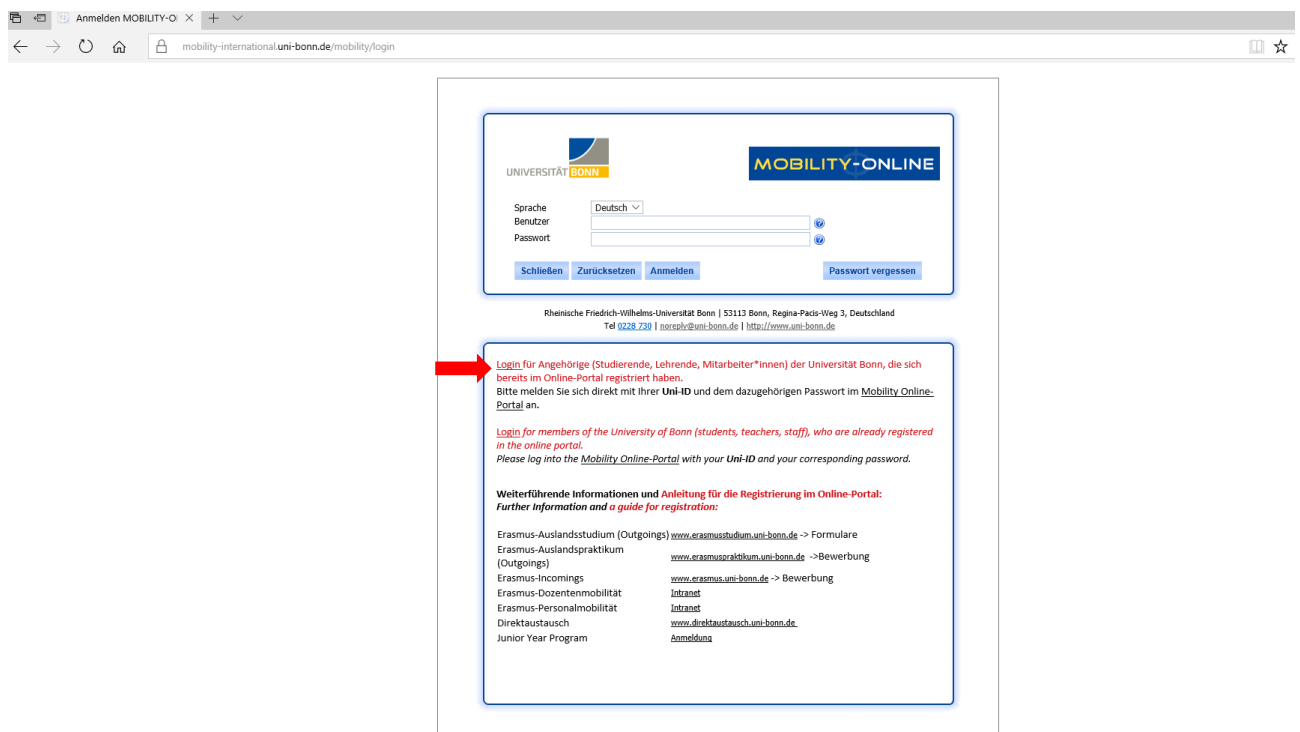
Anmelden MOBILITY-O ×

mobility-international.uni-bonn.de/mobility/login

UNIVERSITÄT BONN

MOBILITY-ONLINE

Sprache Deutsch
Benutzer
Passwort

Schließen Zurücksetzen Anmelden Passwort vergessen

Rheinische Friedrich-Wilhelms-Universität Bonn | 53113 Bonn, Regina-Pacis-Weg 3, Deutschland
Tel 0228 730 | noreply@uni-bonn.de | http://www.uni-bonn.de

Login für Angehörige (Studierende, Lehrende, Mitarbeiter*innen) der Universität Bonn, die sich bereits im Online-Portal registriert haben.
Bitte melden Sie sich direkt mit Ihrer Uni-ID und dem dazugehörigen Passwort im Mobility Online-Portal an.

Login for members of the University of Bonn (students, teachers, staff), who are already registered in the online portal.
Please log into the Mobility Online-Portal with your Uni-ID and your corresponding password.

Weiterführende Informationen und Anleitung für die Registrierung im Online-Portal:
Further Information and a guide for registration:

| | |
|---|---|
| Erasmus-Auslandsstudium (Outgoings) | www.erasmusstudium.uni-bonn.de -> Formulare |
| Erasmus-Auslandspraktikum (Outgoings) | www.erasmuspraktikum.uni-bonn.de ->Bewerbung |
| Erasmus-Incomings | www.erasmus.uni-bonn.de -> Bewerbung |
| Erasmus-Dozentenmobilität | Intranet |
| Erasmus-Personalmobilität | Intranet |
| Direktaustausch | www.direktaustausch.uni-bonn.de |
| Junior Year Program | Anmeldung |